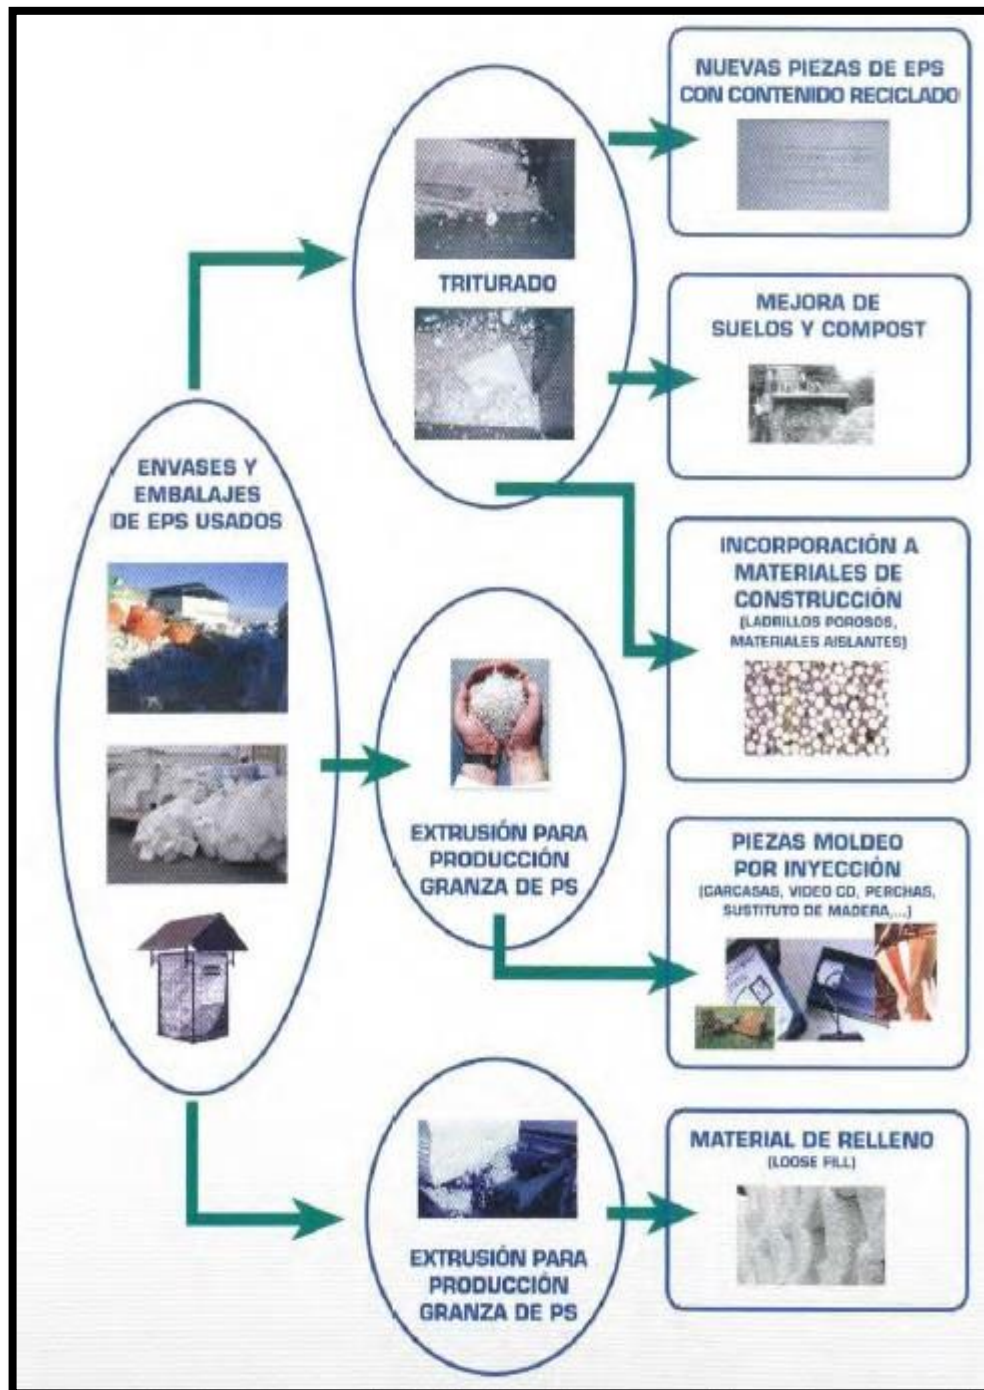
ENVASES Y EMBALAJES DE EPS USADOS

TRITURADO

NUEVAS PIEZAS DE EPS CON CONTENIDO RECICLADO

MEJORA DE SUELOS Y COMPOST

INCORPORACIÓN A MATERIALES DE CONSTRUCCIÓN (LADRILLOS POROSOS, MATERIALES AISLANTES)

EXTRUSIÓN PARA PRODUCCIÓN GRANZA DE PS

PIEZAS MOLDEO POR INYECCIÓN (CARCASAS, VIDEO CD, PERCHAS, SUSTITUTO DE MADERA,...)

EXTRUSIÓN PARA PRODUCCIÓN GRANZA DE PS

MATERIAL DE RELLENO (LOOSE FILL)